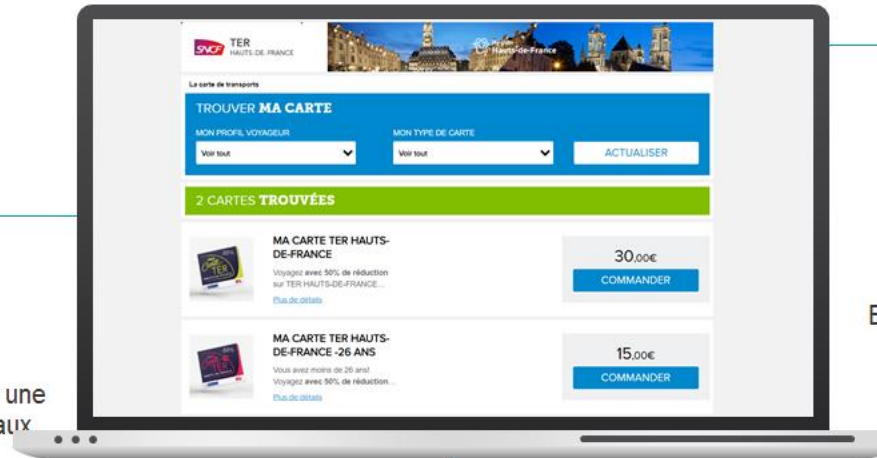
SNCF TER HAUTS-DE-FRANCE

Région Hauts-de-France

La carte de transports

TROUVER **MA CARTE**

MON PROFIL VOYAGEUR

Voir tout

MON TYPE DE CARTE

Voir tout

ACTUALISER

2 CARTES **TROUVÉES**

MA CARTE TER HAUTS-DE-FRANCE

Voyagez avec 50% de réduction sur TER HAUTS-DE-FRANCE...

Plus de détails

30,00€

COMMANDER

MA CARTE TER HAUTS-DE-FRANCE -26 ANS

Vous avez moins de 26 ans! Voyagez avec 50% de réduction...

Plus de détails

15,00€

COMMANDER

une

aux

E